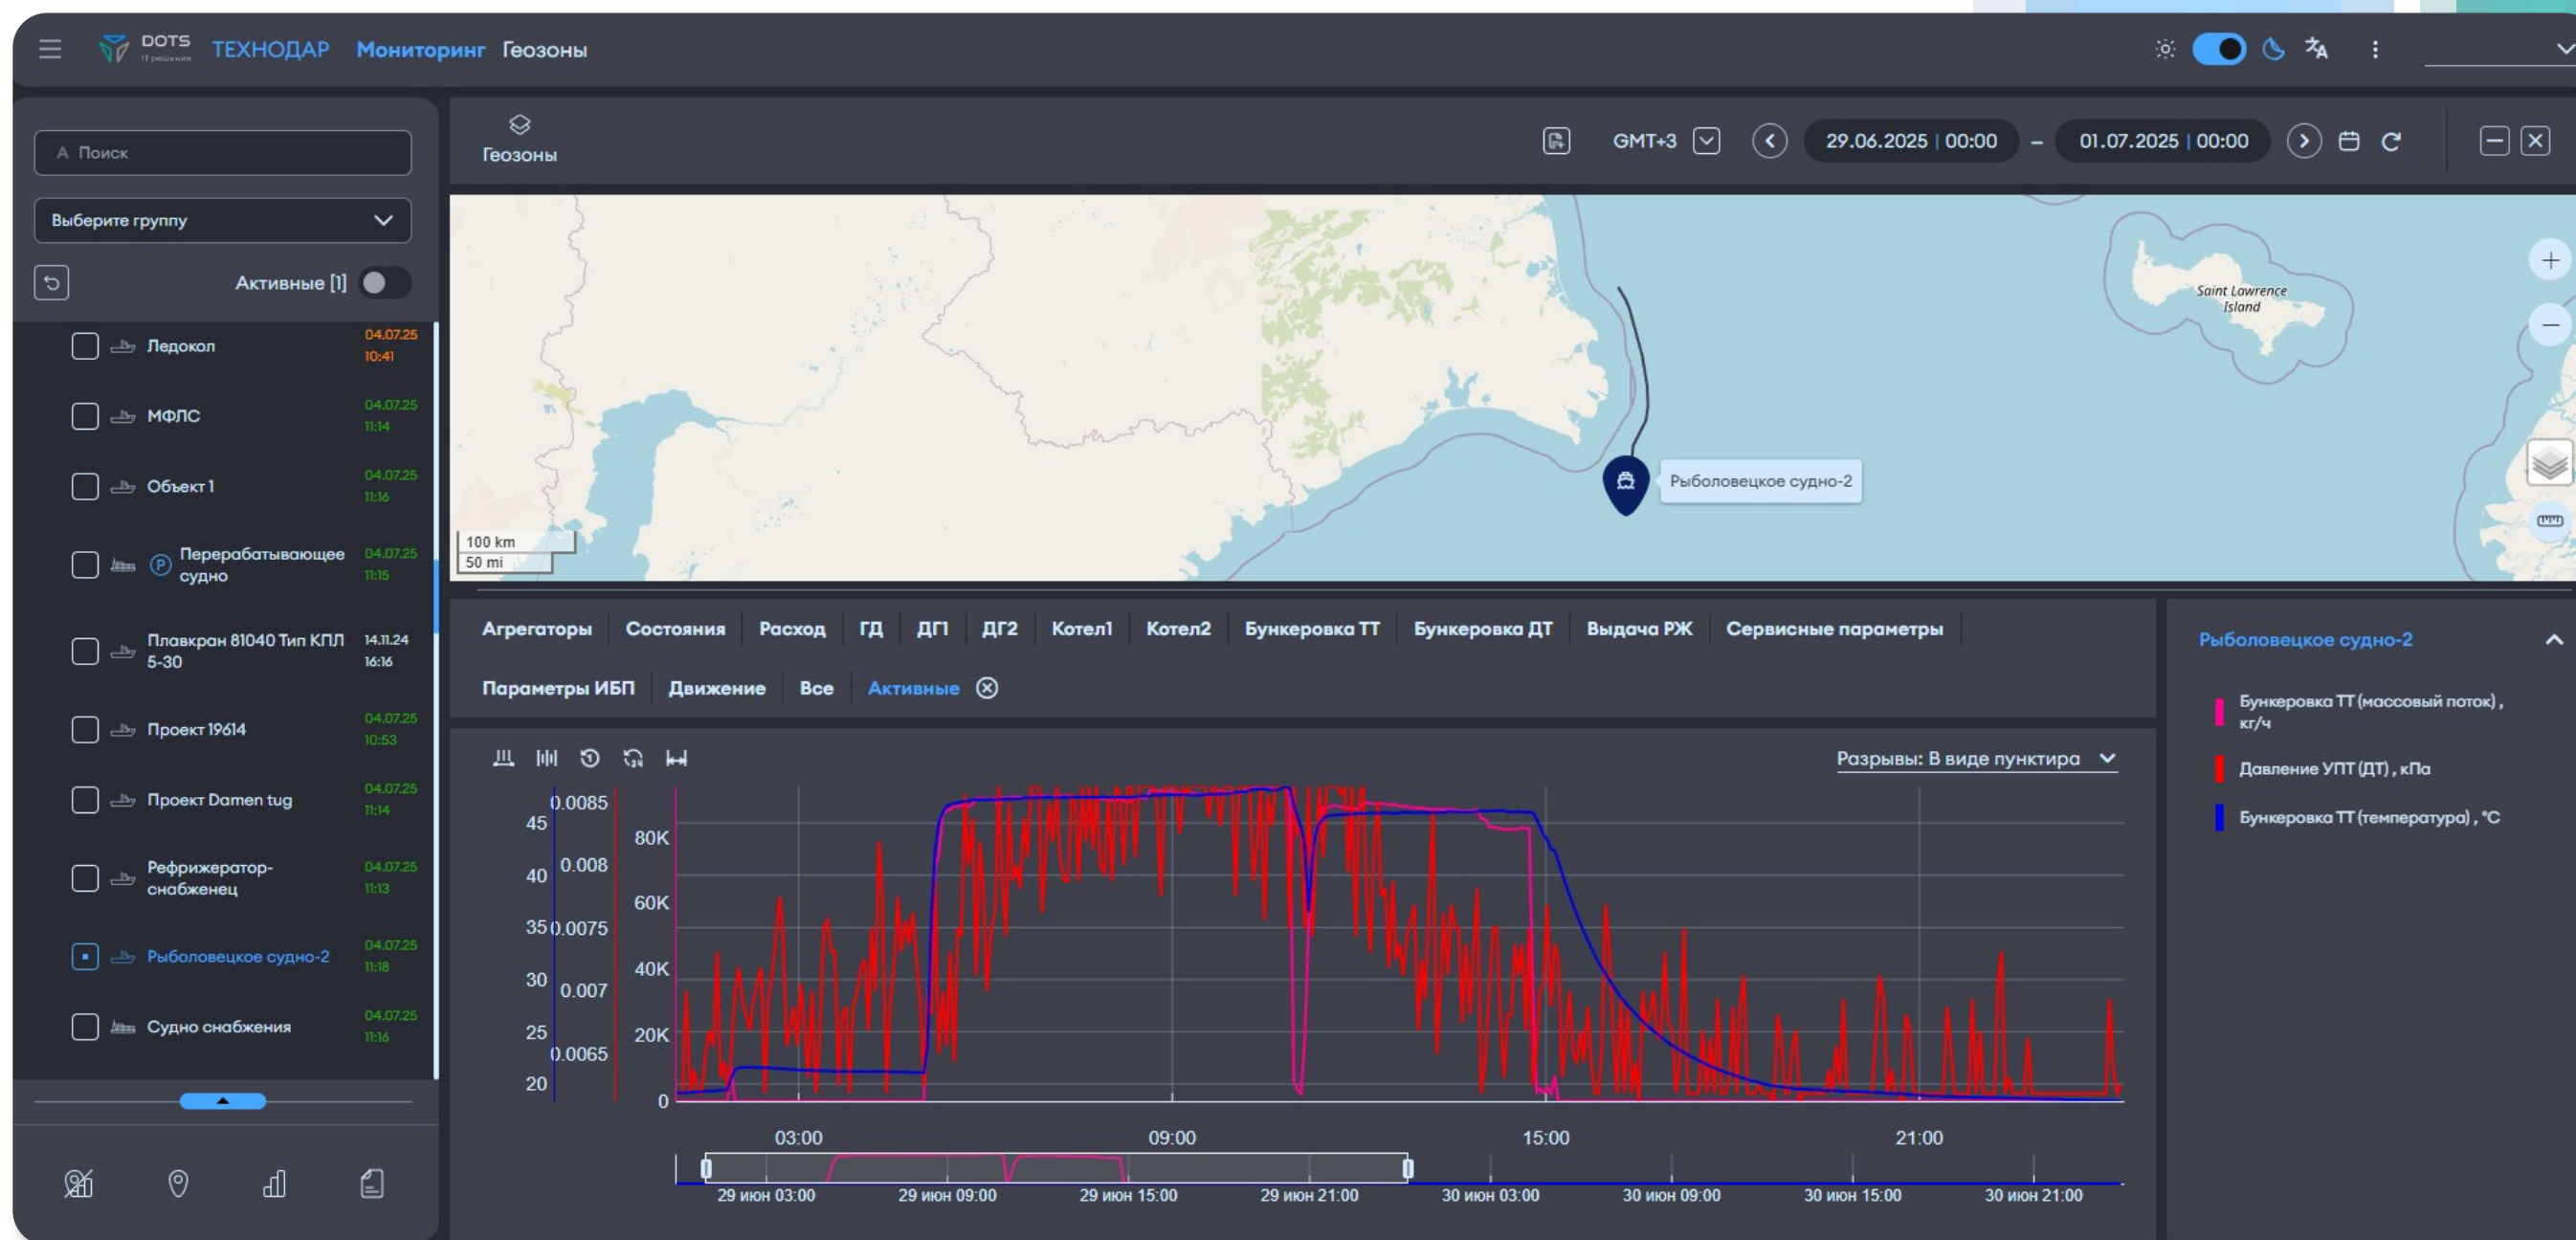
DOTS IT решения ТЕХНОДАР Мониторинг Геозоны

Поиск

Выберите группу

Активные [1]

Ледокол 04.07.25 10:41
МФЛС 04.07.25 11:14
Объект 1 04.07.25 11:16
Перерабатывающее судно 04.07.25 11:15
Плавкран 81040 Тип КПЛ 5-30 14.11.24 16:16
Проект 19614 04.07.25 10:53
Проект Damen tug 04.07.25 11:14
Рефрижератор-снабженец 04.07.25 11:13
Рыболовецкое судно-2 04.07.25 11:18
Судно снабжения 04.07.25 11:16

Геозоны

GMT+3 29.06.2025 | 00:00 – 01.07.2025 | 00:00

Saint Lawrence Island
Рыболовецкое судно-2
100 km
50 mi

Агрегаторы Состояния Расход ГД ДГ1 ДГ2 Котел1 Котел2 Бункеровка ТТ Бункеровка ДТ Выдача РЖ Сервисные параметры
Параметры ИБП Движение Все Активные

Рыболовецкое судно-2

Бункеровка ТТ (массовый поток) , кг/ч
Давление УПТ (ДТ) , кПа
Бункеровка ТТ (температура) , °С

Разрывы: В виде пунктира

45 40 35 30 25 20
0.0085 0.008 0.0075 0.007 0.0065
80K 60K 40K 20K 0
03:00 09:00 15:00 21:00
29 июн 03:00 29 июн 09:00 29 июн 15:00 29 июн 21:00 30 июн 03:00 30 июн 09:00 30 июн 15:00 30 июн 21:00